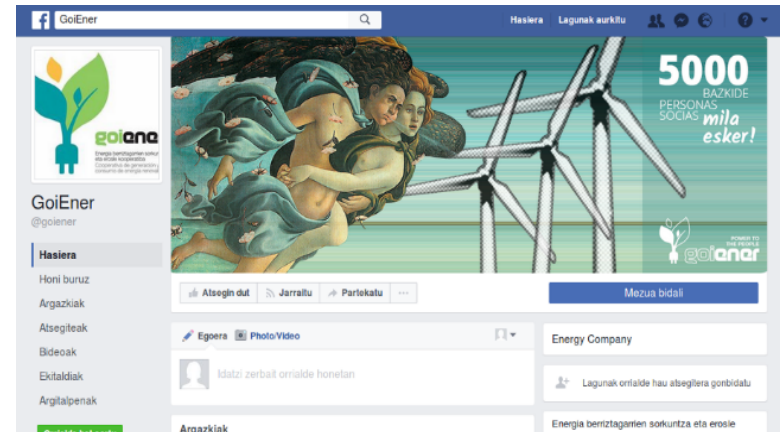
GoiEner

Hasiera Lagunak aurkitu

goiener
Energia berriztagarrien sorkuntza eta erosle kooperatiba
Cooperativa de generación y consumo de energía renovable

GoiEner
@goiener

Hasiera
Honi buruz
Argazkiak
Atsegiteak
Bideoak
Ekitaldiak
Argitalpenak

5000
BAZKIDE
PERSONAS SOCIAS
mila esker!

POWER TO THE PEOPLE
goiener

Atsegin dut
Jarraitu
Partekatu
...

Mezua bidali

Egoera
Photo/Video

Idatzi zerbait orrialde honetan

Argazkiak

Energy Company

Lagunak orrialde hau atsegitera gonbidatu

Energia berriztagarrien sorkuntza eta erosle